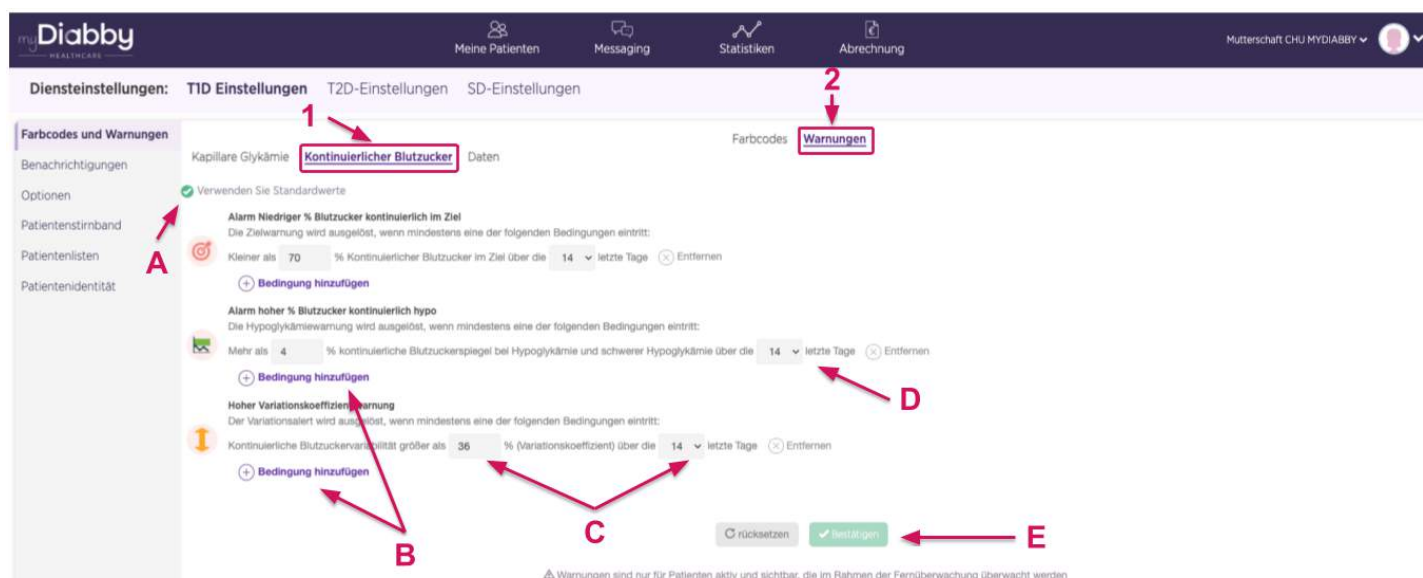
my Diabby HEALTHCARE

Meine Patienten Messaging Statistiken Abrechnung

Mutterschaft CHU MYDIABBY

Diensteinstellungen: T1D Einstellungen T2D-Einstellungen SD-Einstellungen

Farbcodes und Warnungen
Benachrichtigungen
Optionen
Patientenstirnband
Patientenlisten
Patientenidentität

1

2

Farbcodes Warnungen

Kapillare Glykämie Kontinuierlicher Blutzucker Daten

Verwenden Sie Standardwerte

A

Alarm Niedriger % Blutzucker kontinuierlich im Ziel
Die Zielwarnung wird ausgelöst, wenn mindestens eine der folgenden Bedingungen eintritt:
Kleiner als 70 % Kontinuierlicher Blutzucker im Ziel über die 14 letzte Tage Entfernen
Bedingung hinzufügen

Alarm hoher % Blutzucker kontinuierlich hypo
Die Hypoglykämiewarnung wird ausgelöst, wenn mindestens eine der folgenden Bedingungen eintritt:
Mehr als 4 % kontinuierliche Blutzuckerspiegel bei Hypoglykämie und schwerer Hypoglykämie über die 14 letzte Tage Entfernen
Bedingung hinzufügen

D

Hoher Variationskoeffizient-Warnung
Der Variationsalert wird ausgelöst, wenn mindestens eine der folgenden Bedingungen eintritt:
Kontinuierliche Blutzuckervariabilität größer als 36 % (Variationskoeffizient) über die 14 letzte Tage Entfernen
Bedingung hinzufügen

B

C

rücksetzen Bestätigen

E

Warnungen sind nur für Patienten aktiv und sichtbar, die im Rahmen der Fernüberwachung überwacht werden